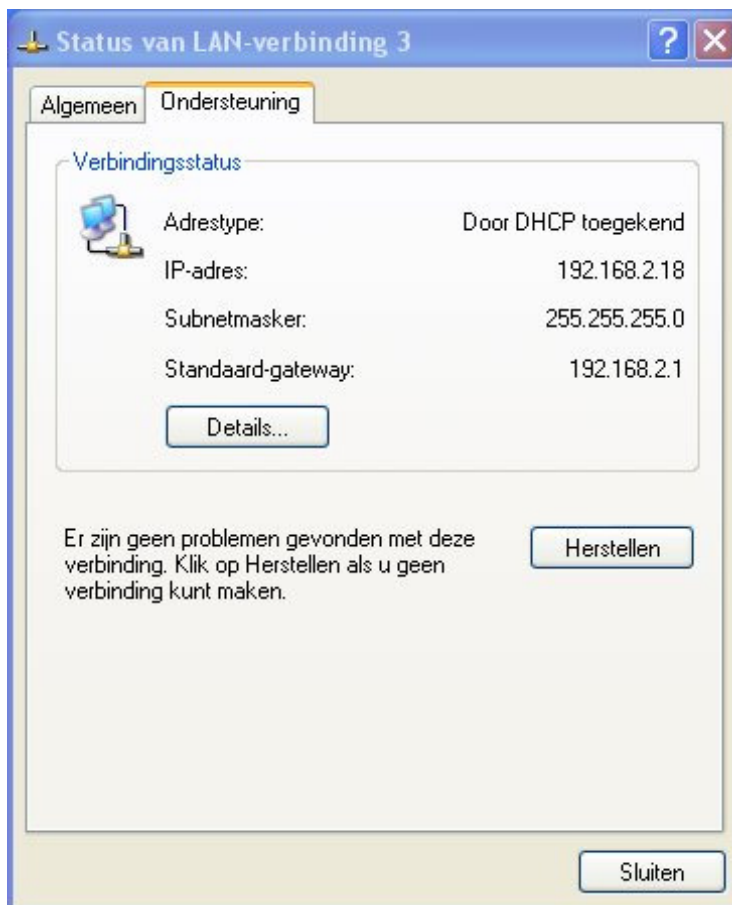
Status van LAN-verbinding 3

Algemeen | Ondersteuning

Verbindingsstatus

| | |
|---|---|
| Adrestype: | Door DHCP toegekend |
| IP-adres: | 192.168.2.18 |
| Subnetmasker: | 255.255.255.0 |
| Standaard-gateway: | 192.168.2.1 |

Details...

Er zijn geen problemen gevonden met deze verbinding. Klik op Herstellen als u geen verbinding kunt maken.

Herstellen

Sluiten